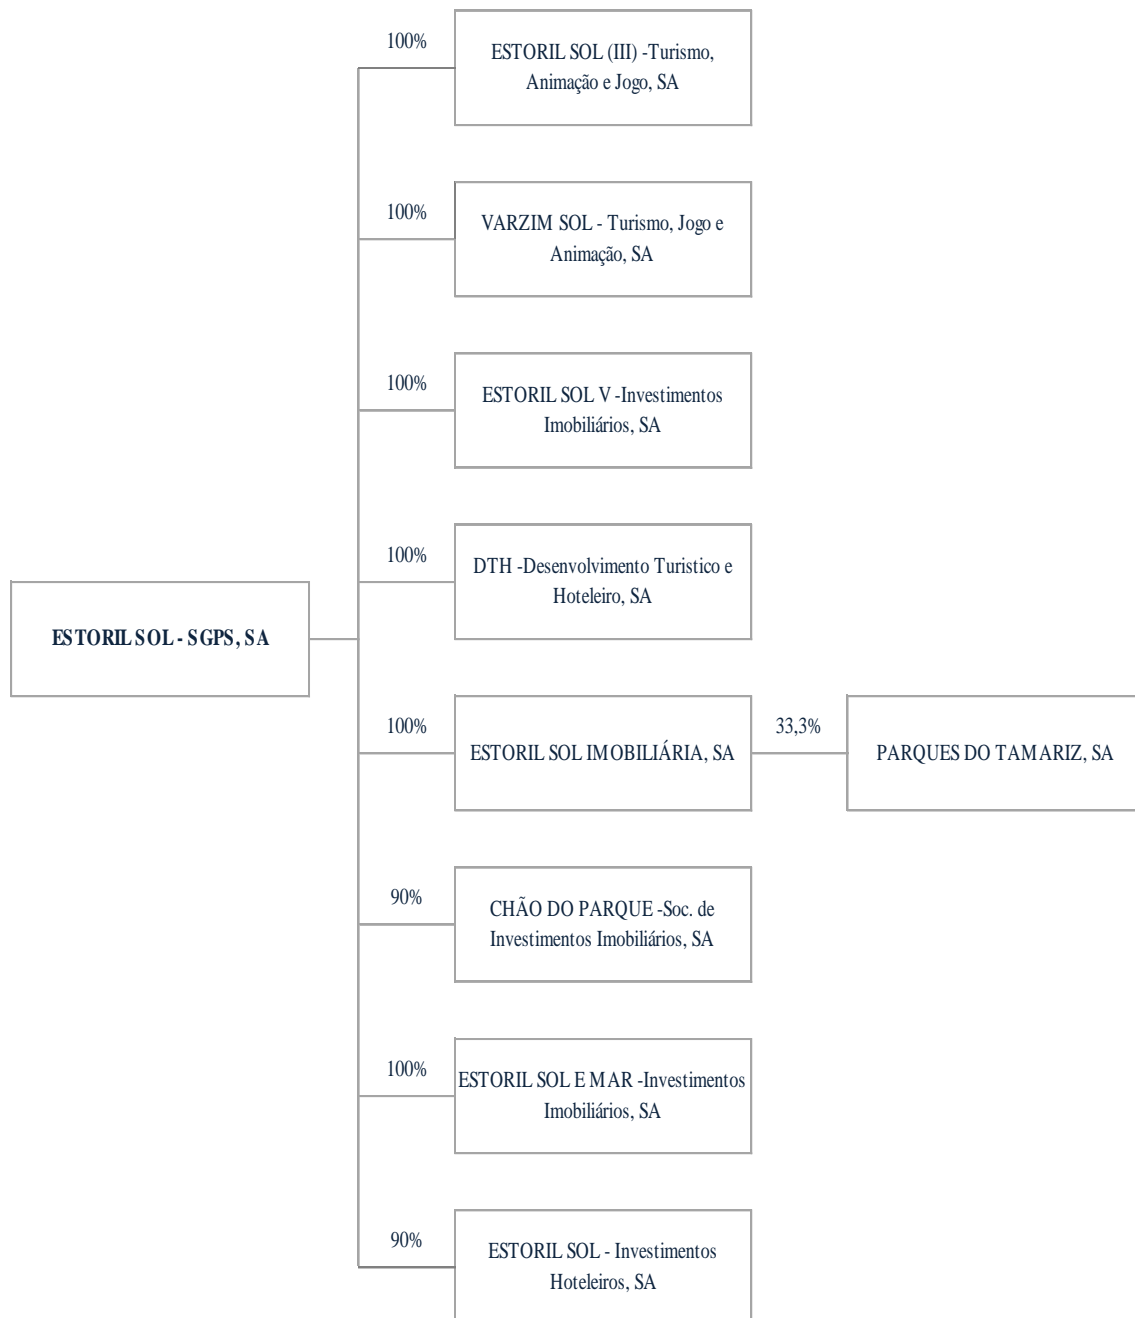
ESTORIL SOL - SGPS, SA

100%
ESTORIL SOL (III) -Turismo, Animação e Jogo, SA

100%
VARZIM SOL - Turismo, Jogo e Animação, SA

100%
ESTORIL SOL V -Investimentos Imobiliários, SA

100%
DTH -Desenvolvimento Turistico e Hoteleiro, SA

100%
ESTORIL SOL IMOBILIÁRIA, SA

33,3%
PARQUES DO TAMARIZ, SA

90%
CHÃO DO PARQUE -Soc. de Investimentos Imobiliários, SA

100%
ESTORIL SOL E MAR -Investimentos Imobiliários, SA

90%
ESTORIL SOL - Investimentos Hoteleiros, SA